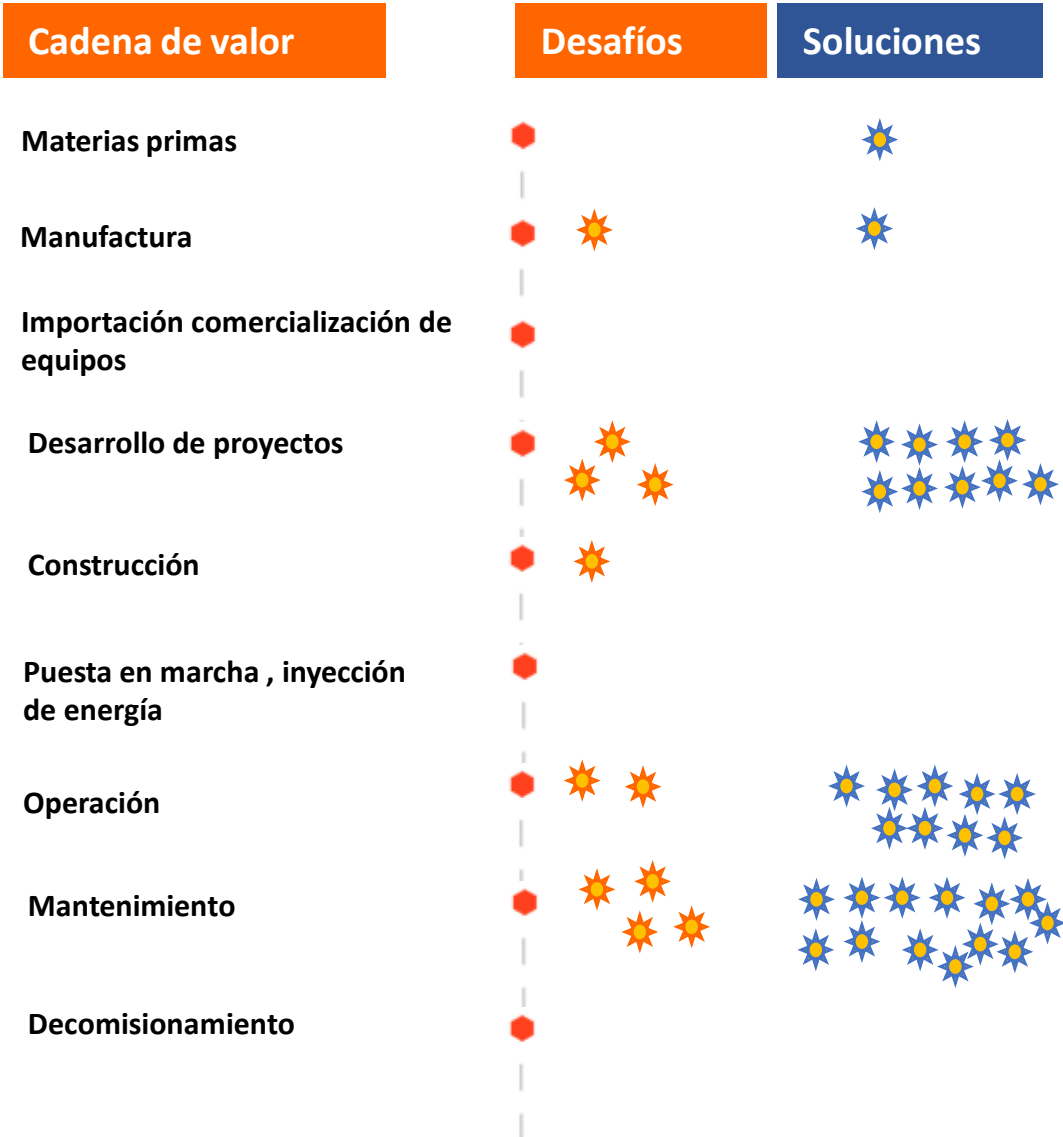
Cadena de valor

Desafíos

Soluciones

Materias primas

Manufactura

Importación comercialización de equipos

Desarrollo de proyectos

Construcción

Puesta en marcha , inyección de energía

Operación

Mantenimiento

Decomisionamiento